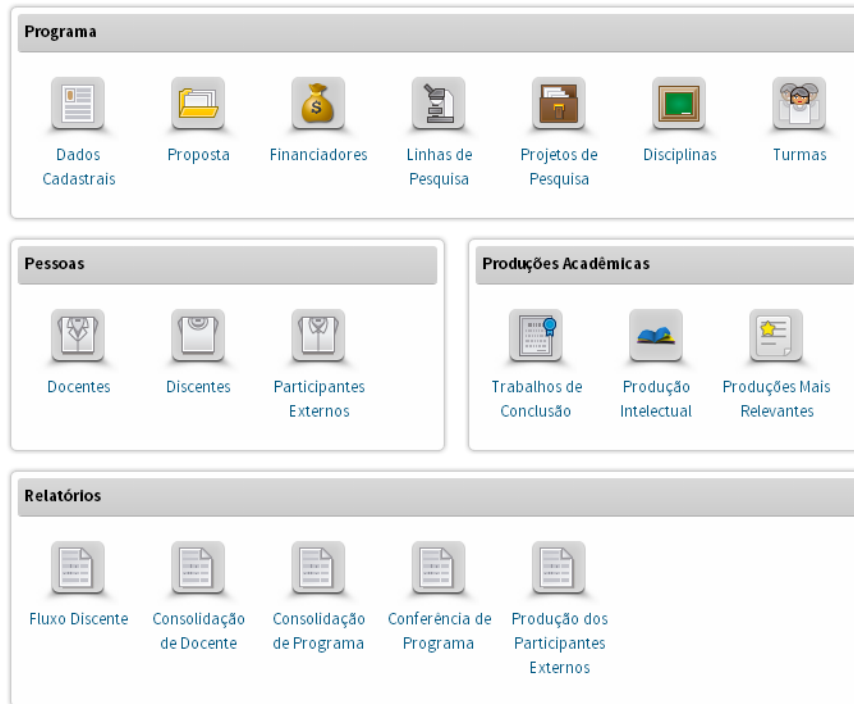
Programa

Dados Cadastrais

Proposta

Financiadores

Linhas de Pesquisa

Projetos de Pesquisa

Disciplinas

Turmas

Pessoas

Docentes

Discentes

Participantes Externos

Produções Acadêmicas

Trabalhos de Conclusão

Produção Intelectual

Produções Mais Relevantes

Relatórios

Fluxo Discente

Consolidação de Docente

Consolidação de Programa

Conferência de Programa

Produção dos Participantes Externos